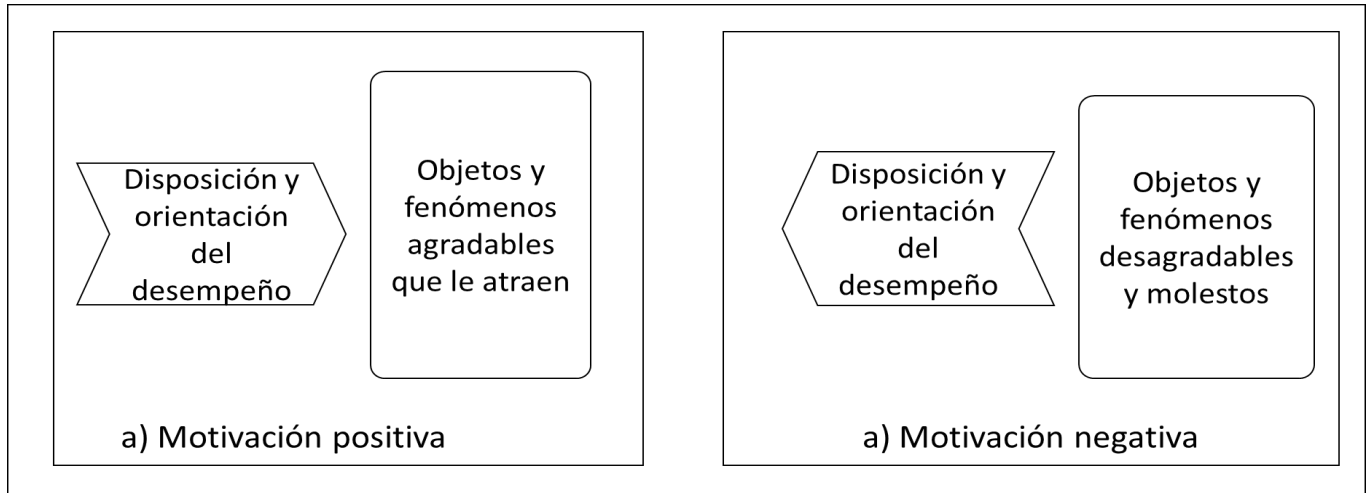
Disposición y orientación del desempeño

Objetos y fenómenos agradables que le atraen

a) Motivación positiva

Disposición y orientación del desempeño

Objetos y fenómenos desagradables y molestos

a) Motivación negativa